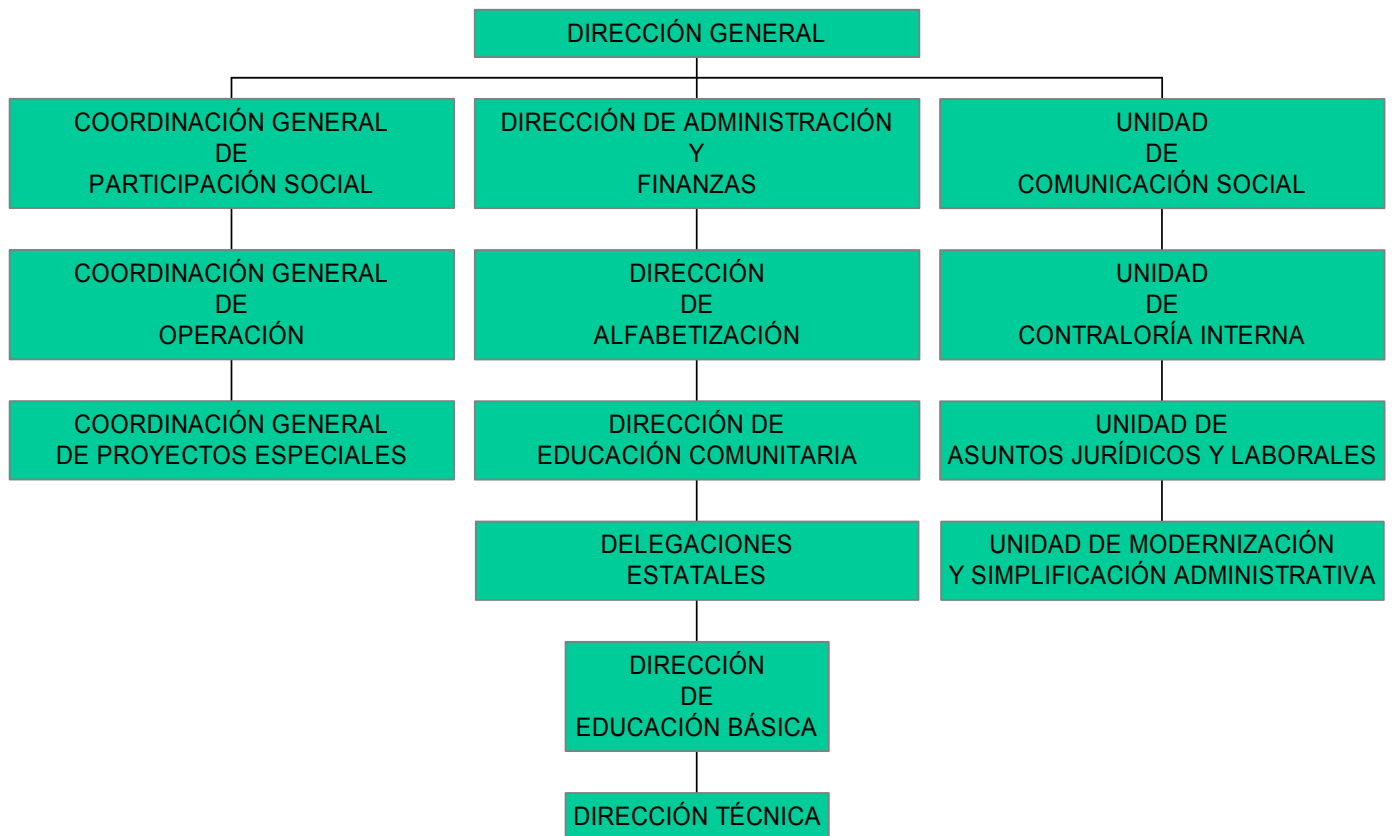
DIRECCIÓN GENERAL

COORDINACIÓN GENERAL DE PARTICIPACIÓN SOCIAL

COORDINACIÓN GENERAL DE OPERACIÓN

COORDINACIÓN GENERAL DE PROYECTOS ESPECIALES

DIRECCIÓN DE ADMINISTRACIÓN Y FINANZAS

DIRECCIÓN DE ALFABETIZACIÓN

DIRECCIÓN DE EDUCACIÓN COMUNITARIA

DELEGACIONES ESTATALES

DIRECCIÓN DE EDUCACIÓN BÁSICA

DIRECCIÓN TÉCNICA

UNIDAD DE COMUNICACIÓN SOCIAL

UNIDAD DE CONTRALORÍA INTERNA

UNIDAD DE ASUNTOS JURÍDICOS Y LABORALES

UNIDAD DE MODERNIZACIÓN Y SIMPLIFICACIÓN ADMINISTRATIVA